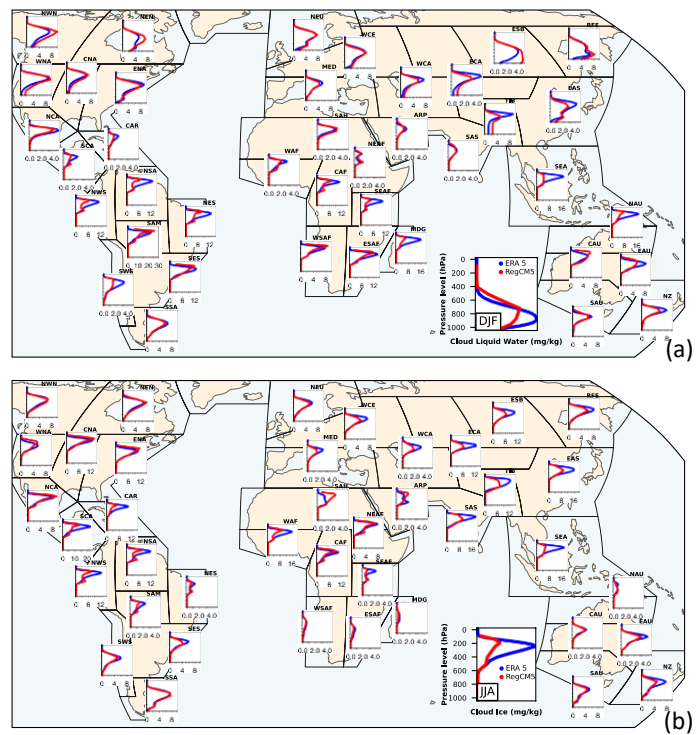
NWN
NEN
0 4 8
WNA
CNA
ENA
0 4 8
0 4 8
NCA
CAR
SCA
0.0 2.0 4.0
NSA
NWS
6 12
NES
SAM
0 6 12
0 10 20 30
SES
SWS
0 6 12
0.0 2.0 4.0
SSA
0 4 8
NEU
WCE
MED
WCA
ECA
ESB
0.0 2.0 4.0
RFE
EAS
SAH
ARP
TIB
NEAF
SAS
WAF
0.0 2.0 4.0
0.0 2.0 4.0
SEA
CAF
0.0 2.0 4.0
6 12
SEAF
0 8 16
NAU
0 8 16
WSAF
ESAF
MDG
0 4 8
0 8 16
CAU
EAU
0 4 8
0
200
400
600
800
1000
Pressure level (hPa)
ERA 5
RegCM5
DJF
Cloud Liquid Water (mg/kg)
SAU
NZ
0 4 8
(a)
NWN
NEN
WNA
CNA
ENA
0 4 8
6 12
NCA
CAR
0 4 8
SCA
NSA
NWS
0 10 20
6 12
NES
SAM
0 6 12
SES
SWS
0 4 8
SSA
0 4 8
NEU
WCE
MED
WCA
ECA
ESB
RFE
EAS
SAH
ARP
TIB
NEAF
SAS
WAF
0 8 16
0 8 16
SEA
CAF
SEAF
NAU
WSAF
ESAF
MDG
0.0 2.0 4.0
CAU
EAU
0
200
400
600
800
1000
Pressure level (hPa)
ERA 5
RegCM5
JJA
Cloud Ice (mg/kg)
SAU
NZ
(b)